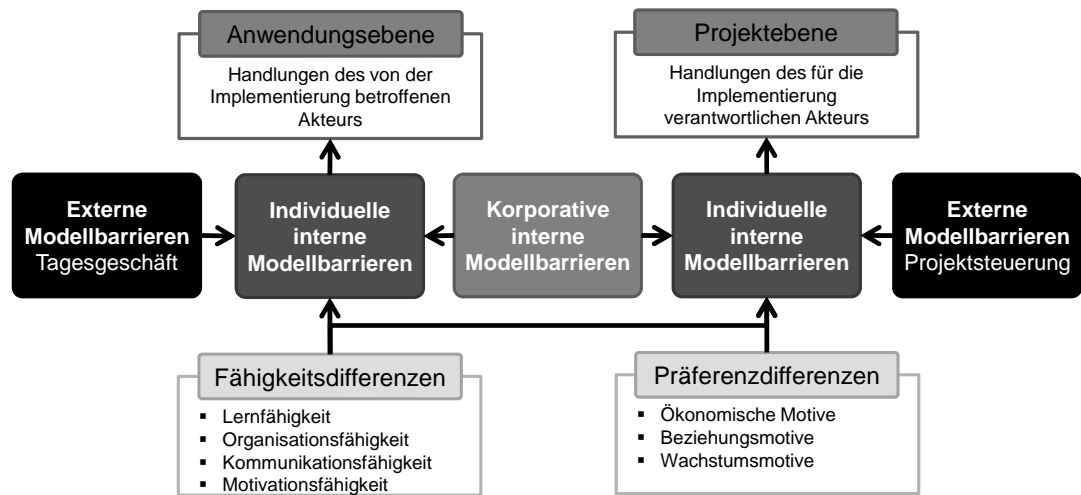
Anwendungsebene

Handlungen des von der Implementierung betroffenen Akteurs

Projektebene

Handlungen des für die Implementierung verantwortlichen Akteurs

Externe Modellbarrieren
Tagesgeschäft

Individuelle interne Modellbarrieren

Korporative interne Modellbarrieren

Individuelle interne Modellbarrieren

Externe Modellbarrieren
Projektsteuerung

Fähigkeitsdifferenzen

- Lernfähigkeit
- Organisationsfähigkeit
- Kommunikationsfähigkeit
- Motivationsfähigkeit

Präferenzdifferenzen

- Ökonomische Motive
- Beziehungsmotive
- Wachstumsmotive